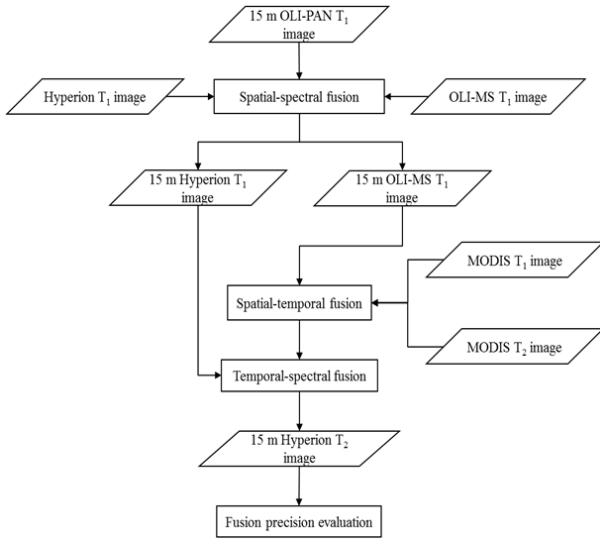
15 m OLI-PAN $T_1$ image

Hyperion $T_1$ image

Spatial-spectral fusion

OLI-MS $T_1$ image

15 m Hyperion $T_1$ image

15 m OLI-MS $T_1$ image

MODIS $T_1$ image

Spatial-temporal fusion

MODIS $T_2$ image

Temporal-spectral fusion

15 m Hyperion $T_2$ image

Fusion precision evaluation